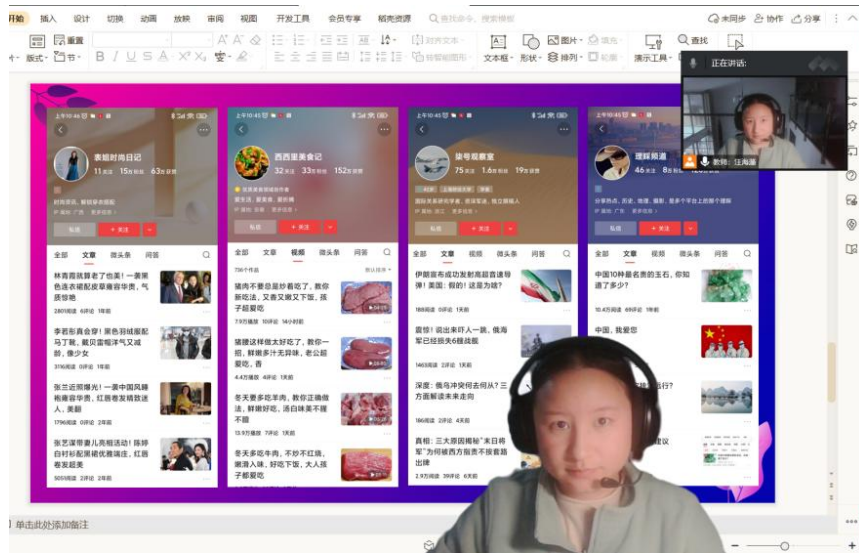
开始 插入 设计 切换 动画 放映 审阅 视图 开发工具 会员专享 稻壳资源 查找命令、搜索模板 未同步 协作 分享

重置 版式 节 B I U S A 文本框 形状 排列 演示工具 查找

正在讲话:
教师: 汪海涵

上午10:45 收藏
表姐时尚日记
11关注 15万粉丝 63万获赞
时尚资讯,解锁穿衣搭配
私信 + 关注
全部 文章 微头条 问答
林青霞挑算老了也美!一袭黑色连衣裙配背章雍容华贵,气质惊艳
2801阅读 6评论 1年前
李若彤真会穿!黑色羽绒服配马丁靴,戴贝雷帽洋气又减龄,像少女
3116阅读 3评论 1年前
张兰近照曝光!一袭中国风棉袍雍容华贵,红唇卷发精致迷人,美丽
1796阅读 0评论 2年前
张艺谋带妻儿亮相活动!陈婷自衬衫配黑裙优雅端庄,红唇卷发超美
5051阅读 2评论 2年前

上午10:45
西西里美食记
32关注 33万粉丝 152万获赞
优质美食领域创作者
私信 + 关注
全部 文章 视频 微头条 问答
736个作品 默认排序
猪肉不要总是炒着吃了,教你新吃法,又香又嫩又下饭,孩子超爱吃
7.9万播放 10评论 14小时前
猪腱这样做太好吃了,教你一招,鲜嫩多汁无异味,老公超爱吃,香
4.4万播放 6评论 3天前
冬天要多吃羊肉,教你正确做法,鲜嫩好吃,汤白味美不膻不腥
13.9万播放 18评论 5天前
冬天多吃牛肉,不炒不红烧,嫩滑入味,好吃下饭,大人孩子都爱吃

上午10:45
柒号观察室
75关注 1.6万粉丝 19万获赞
国际关系研究者,资深军迷,独立撰稿人
私信 + 关注
全部 文章 视频 微头条 问答
伊朗宣布成功发射高超音速导弹!美国:假的!这是为啥?
168阅读 0评论 3天前
震惊!说出来吓人一跳,俄海军已经损失6艘战舰
1463阅读 2评论 1天前
深度:俄乌冲突将去何从?三方面解读未来走向
186阅读 2评论 4天前
真相:三大原因揭秘"末日将军"为何被西方指责不按套路出牌
2.9万阅读 39评论 6天前

上午10:45
理解频道
46关注 3万粉丝 25万获赞
分享热点、历史、物理、摄影,是多个平台上的原创作者
私信 + 关注
全部 文章 视频 微头条 问答
中国10种最贵的玉石,你知道了多少?
1.2万阅读 69评论 1年前
中国,我爱您

单击此处添加备注